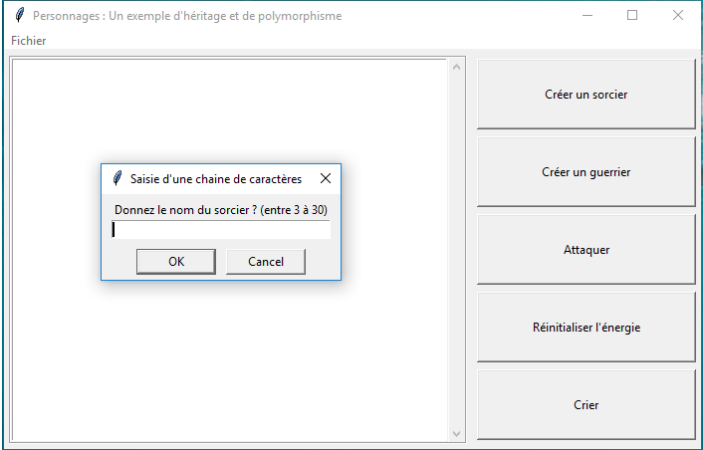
Personnages : Un exemple d'héritage et de polymorphisme

Fichier

Saisie d'une chaine de caractères

Donnez le nom du sorcier ? (entre 3 à 30)

OK

Cancel

Créer un sorcier

Créer un guerrier

Attaquer

Réinitialiser l'énergie

Crier